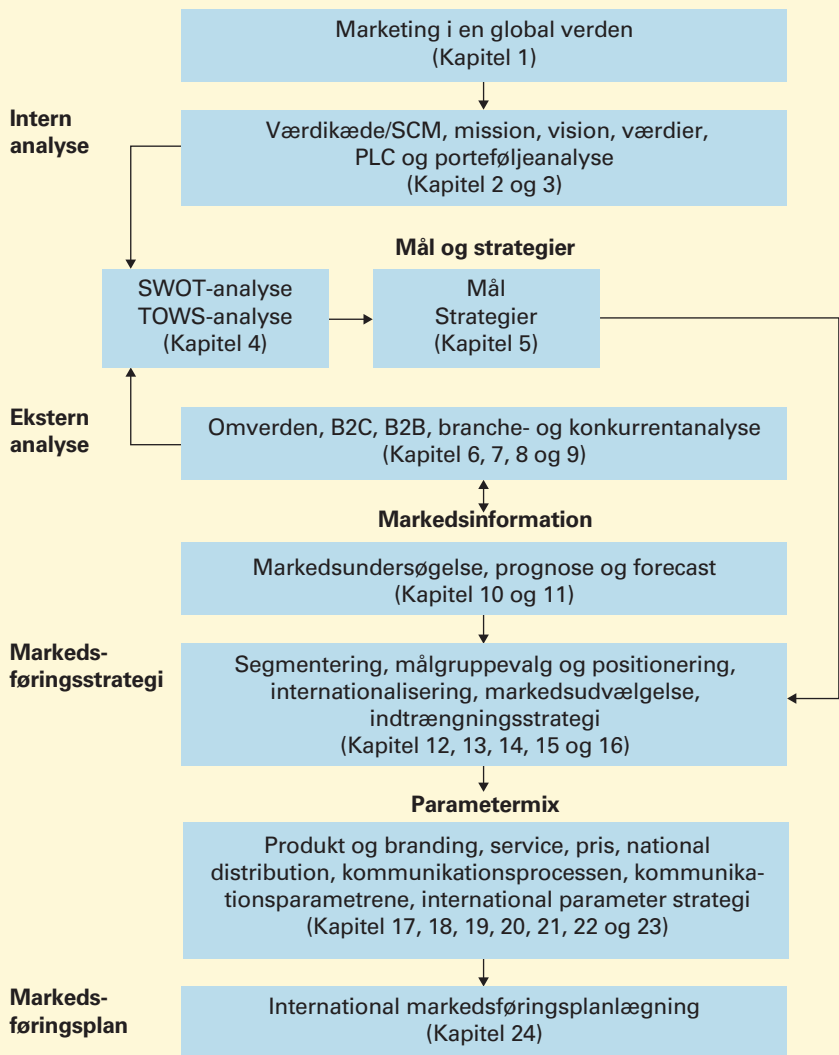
Marketing i en global verden
(Kapitel 1)

Intern analyse

Værdikæde/SCM, mission, vision, værdier, PLC og porteføljeanalyse
(Kapitel 2 og 3)

Mål og strategier

SWOT-analyse
TOWS-analyse
(Kapitel 4)

Mål
Strategier
(Kapitel 5)

Ekstern analyse

Omverden, B2C, B2B, branche- og konkurrentanalyse
(Kapitel 6, 7, 8 og 9)

Markedsinformation

Markedsundersøgelse, prognose og forecast
(Kapitel 10 og 11)

Markedsføringsstrategi

Segmentering, målgruppevalg og positionering, internationalisering, markedsudvælgelse, indtrængningsstrategi
(Kapitel 12, 13, 14, 15 og 16)

Parametermix

Produkt og branding, service, pris, national distribution, kommunikationsprocessen, kommunikationsparametrene, international parameter strategi
(Kapitel 17, 18, 19, 20, 21, 22 og 23)

Markedsføringsplan

International markedsføringsplanlægning
(Kapitel 24)